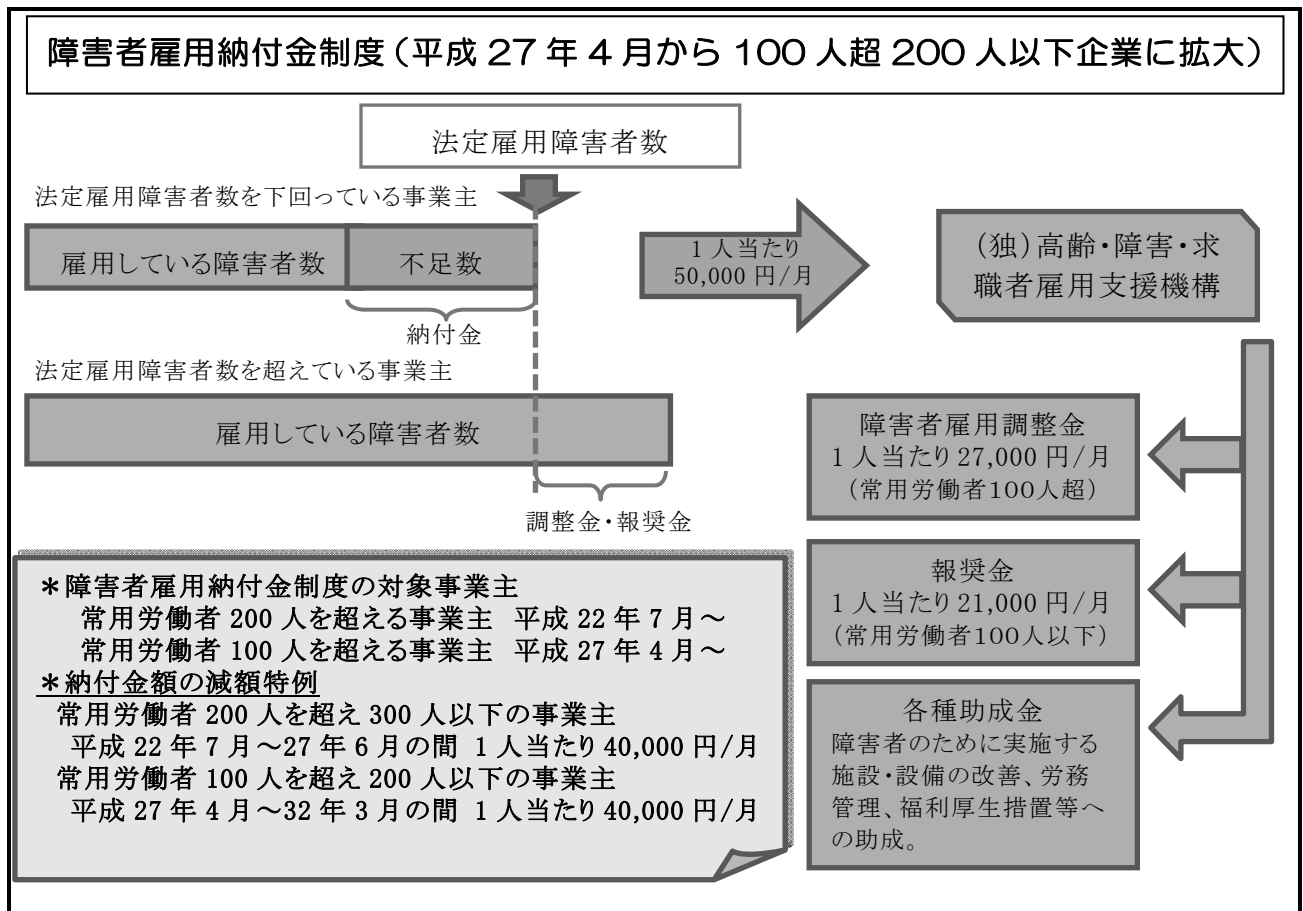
障害者雇用納付金制度（平成 27 年 4 月から 100 人超 200 人以下企業に拡大）

法定雇用障害者数

法定雇用障害者数を下回っている事業主

雇用している障害者数

不足数

納付金

1 人当たり 50,000 円/月

(独)高齢・障害・求職者雇用支援機構

法定雇用障害者数を超えている事業主

雇用している障害者数

調整金・報奨金

障害者雇用調整金
1 人当たり 27,000 円/月
(常用労働者100人超)

報奨金
1 人当たり 21,000 円/月
(常用労働者100人以下)

各種助成金
障害者のために実施する施設・設備の改善、労務管理、福利厚生措置等への助成。

＊障害者雇用納付金制度の対象事業主
常用労働者 200 人を超える事業主　平成 22 年 7 月～
常用労働者 100 人を超える事業主　平成 27 年 4 月～
＊納付金額の減額特例
常用労働者 200 人を超え 300 人以下の事業主
平成 22 年 7 月～27 年 6 月の間 1 人当たり 40,000 円/月
常用労働者 100 人を超え 200 人以下の事業主
平成 27 年 4 月～32 年 3 月の間 1 人当たり 40,000 円/月